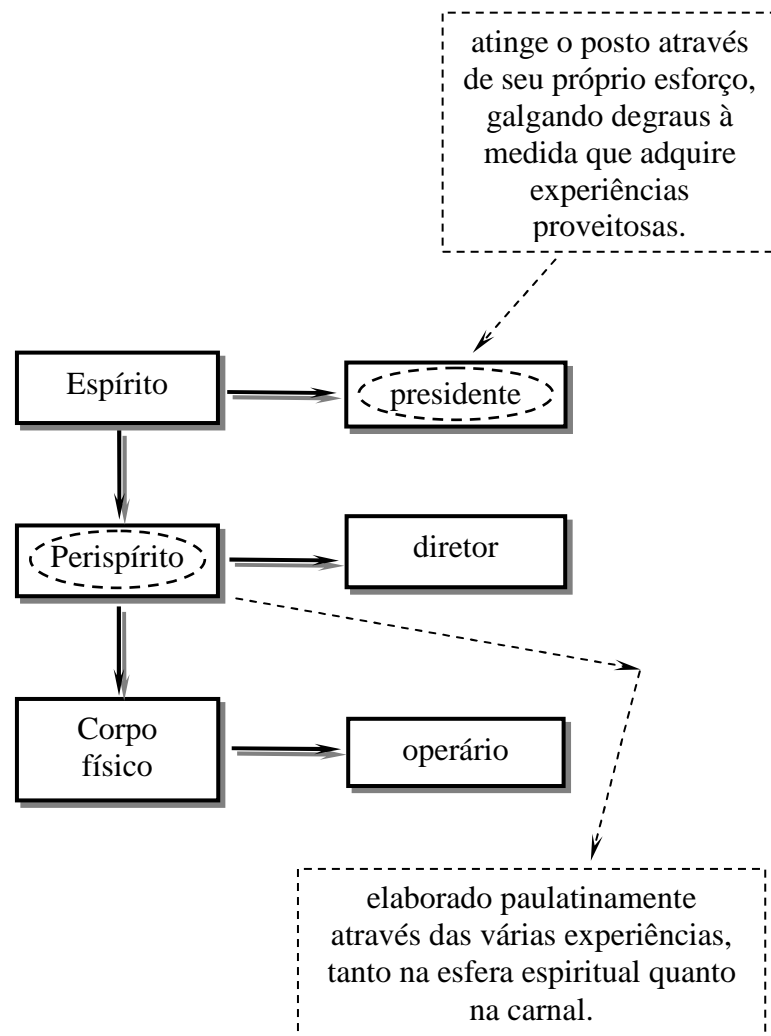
atinge o posto através de seu próprio esforço, galgando degraus à medida que adquire experiências proveitosas.

Espírito

presidente

Perispírito

diretor

Corpo físico

operário

elaborado paulatinamente através das várias experiências, tanto na esfera espiritual quanto na carnal.